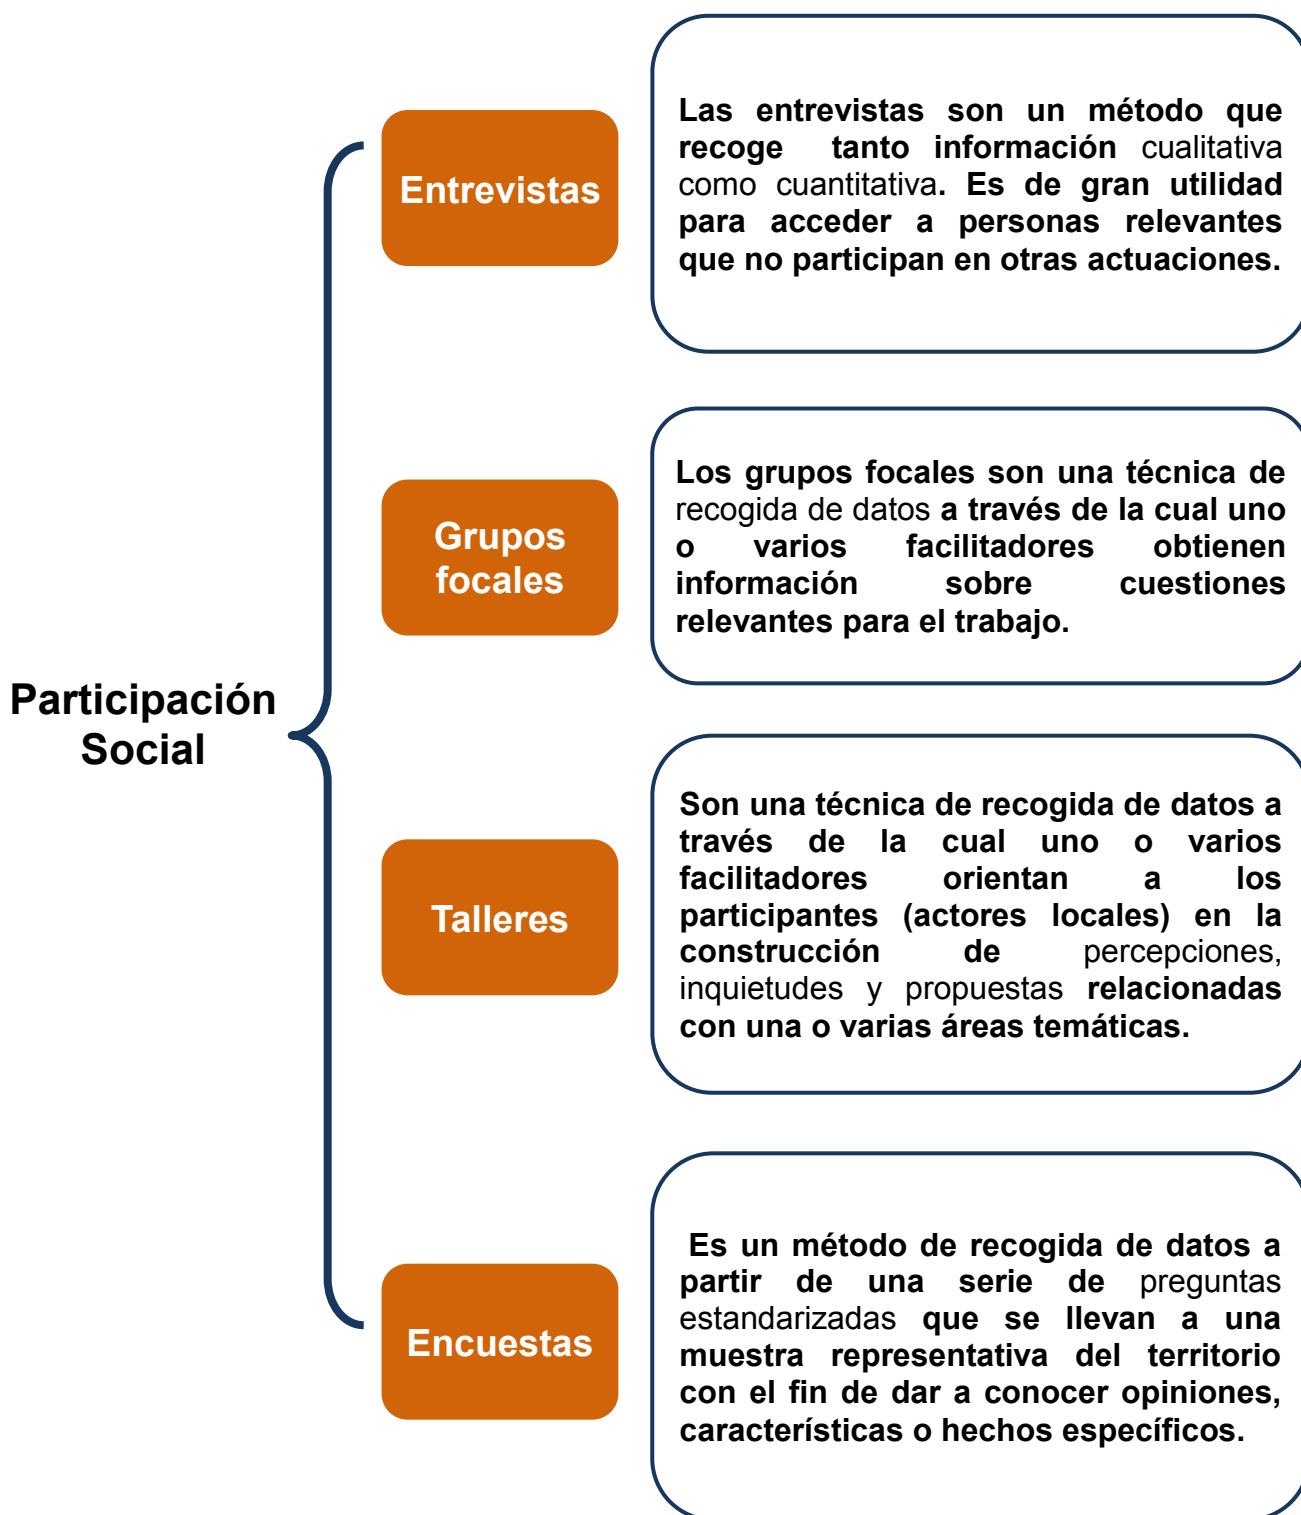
Participación Social

Entrevistas

Las entrevistas son un método que recoge tanto información cualitativa como cuantitativa. Es de gran utilidad para acceder a personas relevantes que no participan en otras actuaciones.

Grupos focales

Los grupos focales son una técnica de recogida de datos a través de la cual uno o varios facilitadores obtienen información sobre cuestiones relevantes para el trabajo.

Talleres

Son una técnica de recogida de datos a través de la cual uno o varios facilitadores orientan a los participantes (actores locales) en la construcción de percepciones, inquietudes y propuestas relacionadas con una o varias áreas temáticas.

Encuestas

Es un método de recogida de datos a partir de una serie de preguntas estandarizadas que se llevan a una muestra representativa del territorio con el fin de dar a conocer opiniones, características o hechos específicos.